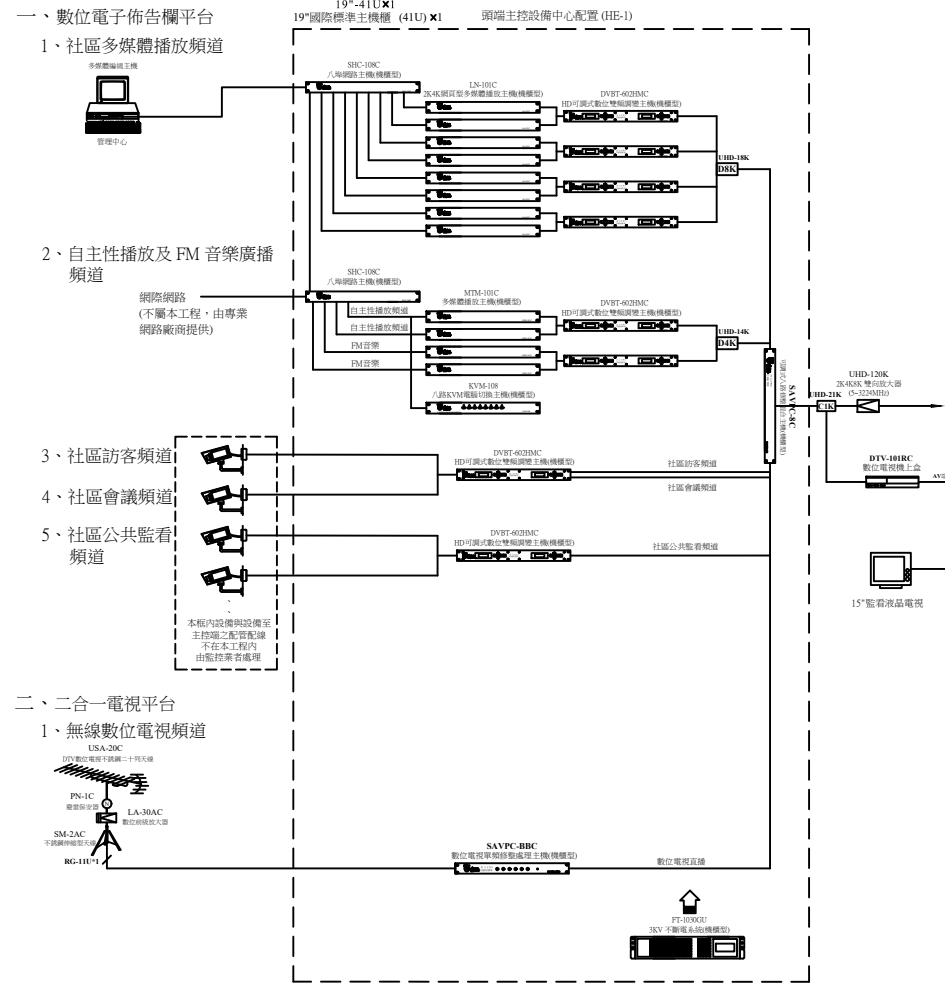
一、數位電子佈告欄平台

19"-41U×1
19"國際標準主機櫃 (41U) ×1

頭端主控設備中心配置 (HE-1)

1、社區多媒體播放頻道

多媒體編輯主機

管理中心

SHC-108C
八埠網路主機(機櫃型)

LN-101C
2K4K網頁型多媒體播放主機(機櫃型)

DVBT-602HMC
HD可調式數位雙頻調變主機(機櫃型)

UHD-18K
D8K

2、自主性播放及 FM 音樂廣播頻道

SHC-108C
八埠網路主機(機櫃型)

網際網路
(不屬本工程，由專業網路廠商提供)

MTM-101C
多媒體播放主機(機櫃型)

DVBT-602HMC
HD可調式數位雙頻調變主機(機櫃型)

自主性播放頻道
自主性播放頻道
FM音樂
FM音樂

UHD-14K
D4K

KVM-108
八路KVM電腦切換主機(機櫃型)

SAVPC-8C

UHD-21K
C1K

UHD-120K
2K4K8K 雙向放大器
(5~1224MHz)

DTV-101RC
數位電視機上盒

3、社區訪客頻道

4、社區會議頻道

5、社區公共監看頻道

DVBT-602HMC
HD可調式數位雙頻調變主機(機櫃型)

社區訪客頻道
社區會議頻道

DVBT-602HMC
HD可調式數位雙頻調變主機(機櫃型)

社區公共監看頻道

15"監看液晶電視

本框內設備與設備至主控端之配管配線不在本工程內由監控業者處理

二、二合一電視平台

1、無線數位電視頻道

USA-20C
DTV數位電視不銹鋼二十元天線

PN-1C
避雷保安器

LA-30AC
數位前級放大器

SM-2AC
不銹鋼伸縮型天線

RG-11U*1

SAVPC-BBC
數位電視單頻修整處理主機(機櫃型)

數位電視直播

FT-1030GU
3KV 不斷電系統(機櫃型)